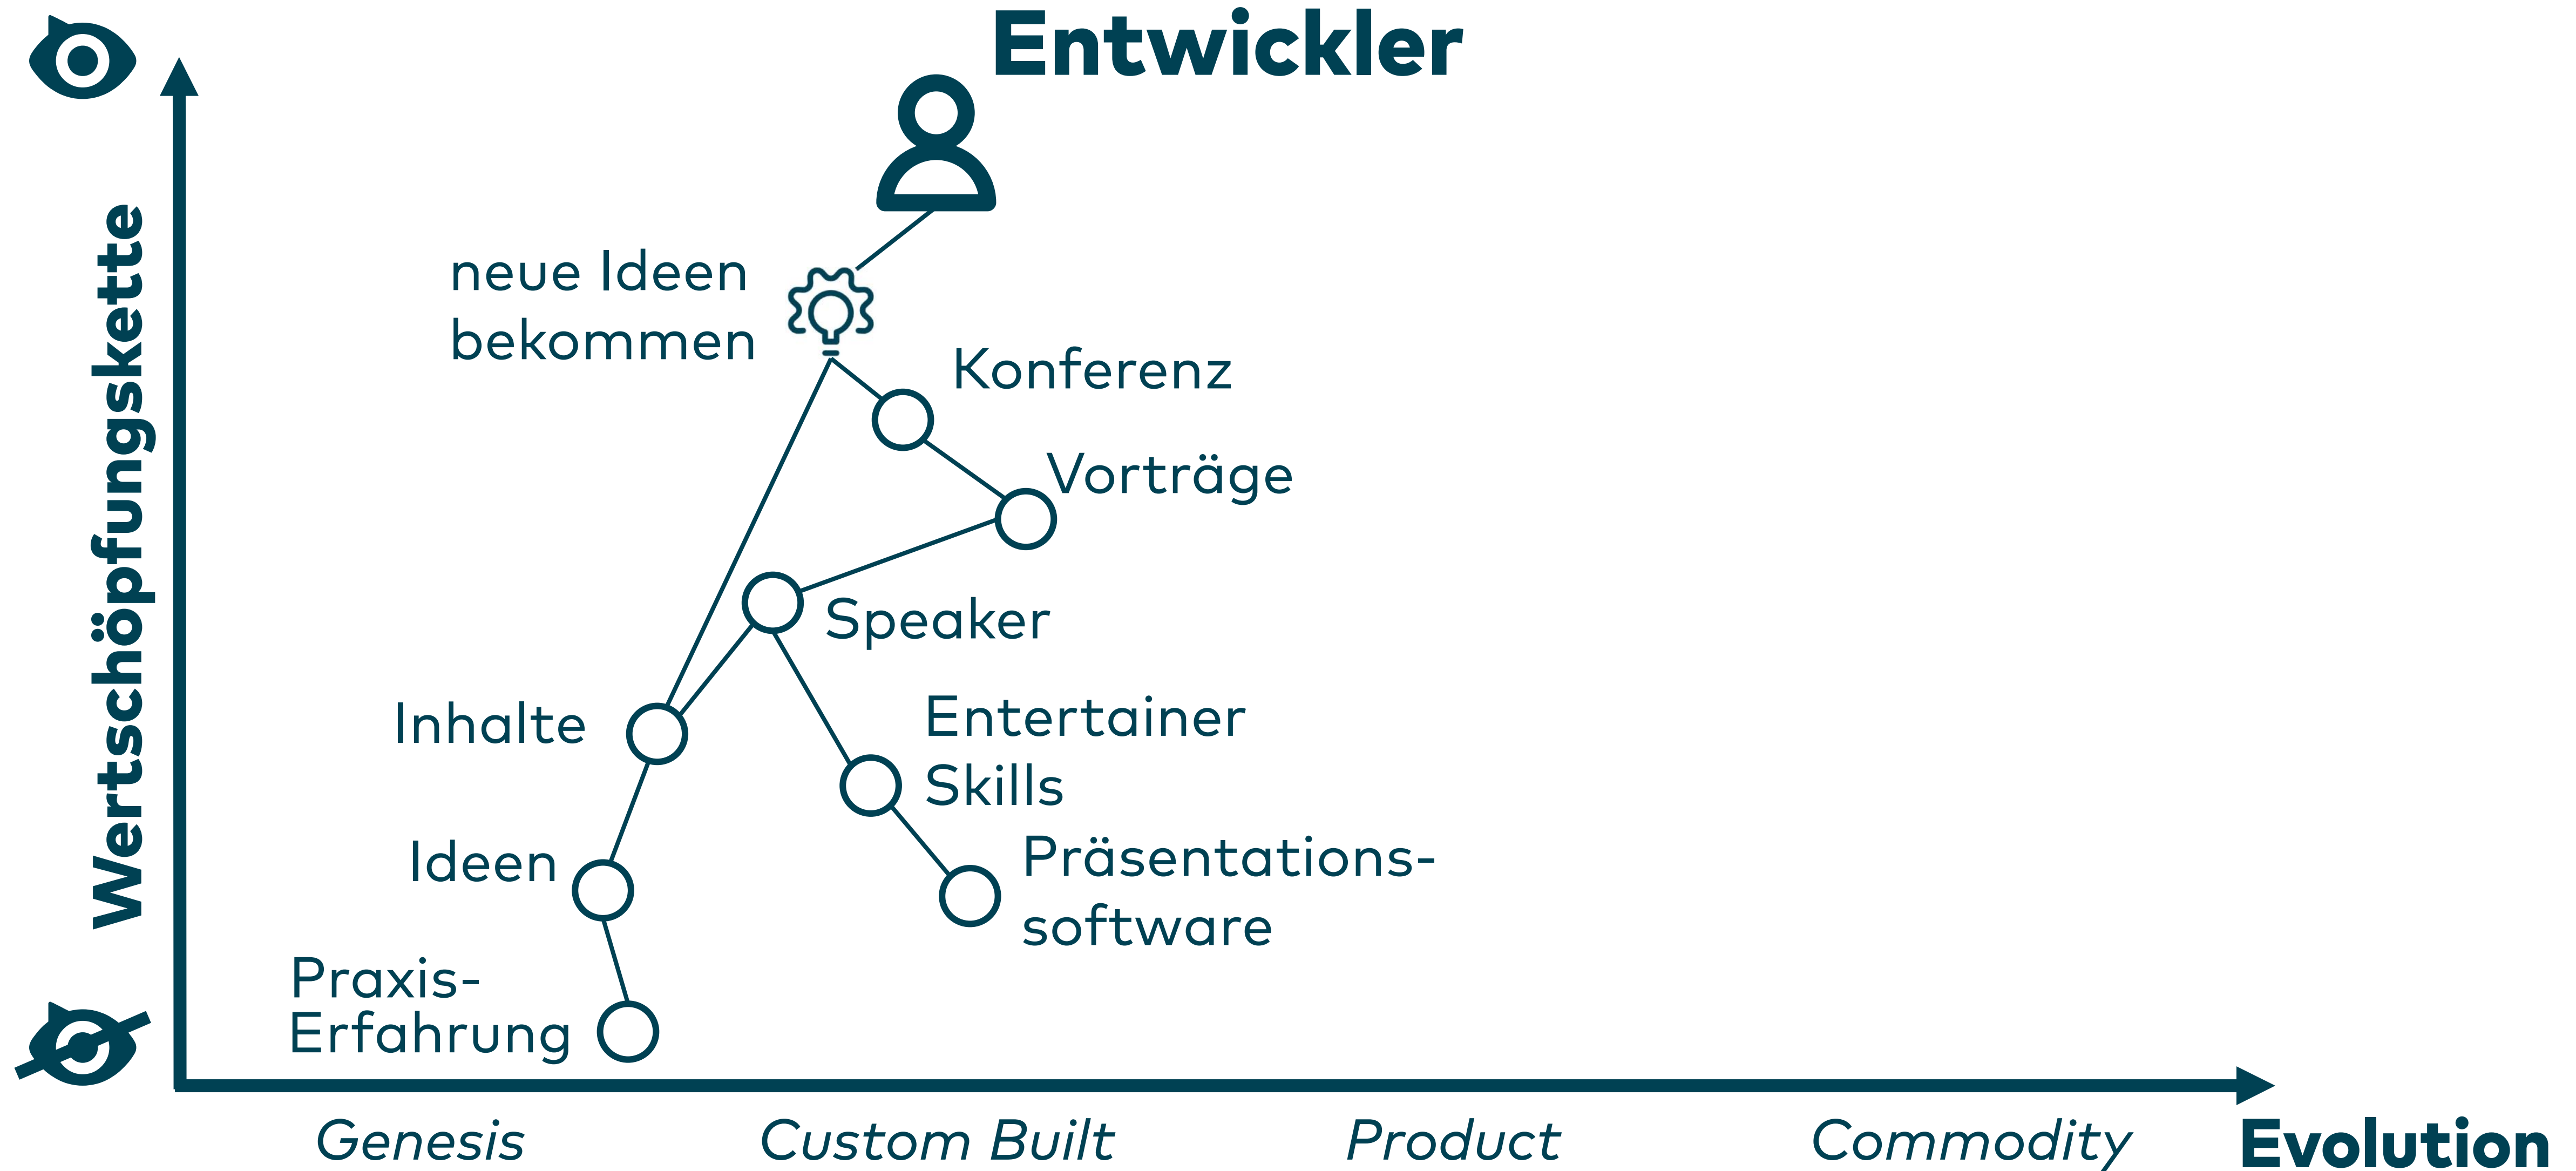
Entwickler

Wertschöpfungskette

neue Ideen bekommen

Konferenz

Vorträge

Speaker

Inhalte

Entertainer Skills

Ideen

Präsentations-software

Praxis-Erfahrung

Genesis

Custom Built

Product

Commodity

Evolution